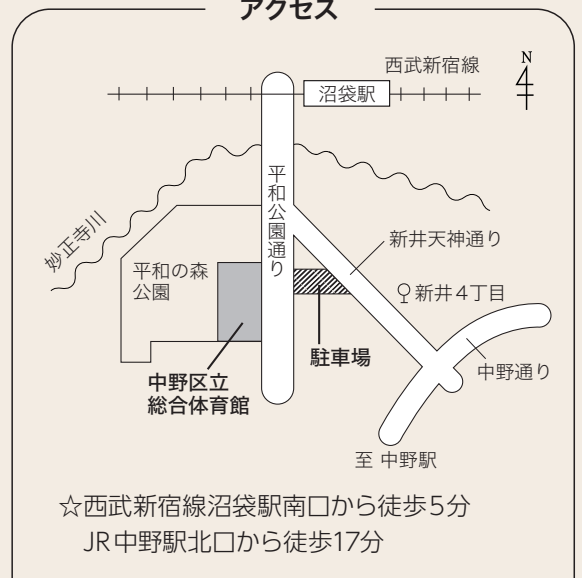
アクセス

西武新宿線

N

沼袋駅

平和公園通り

妙正寺川

新井天神通り

平和の森公園

新井4丁目

駐車場

中野区立
総合体育館

中野通り

至 中野駅

☆西武新宿線沼袋駅南口から徒歩5分
JR中野駅北口から徒歩17分